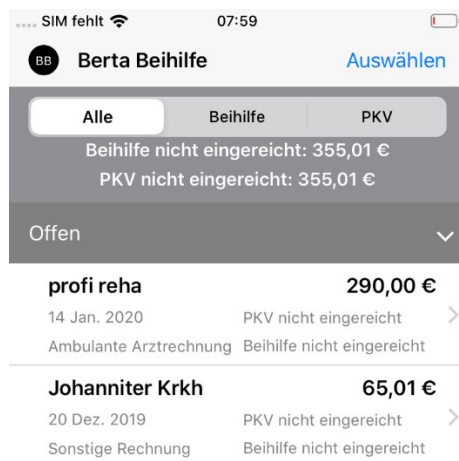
SIM fehlt 07:59

BB Berta Beihilfe Auswählen

Alle Beihilfe PKV

Beihilfe nicht eingereicht: 355,01 €
PKV nicht eingereicht: 355,01 €

Offen

profi reha 290,00 €
14 Jan. 2020 PKV nicht eingereicht
Ambulante Arztrechnung Beihilfe nicht eingereicht

Johanniter Krkh 65,01 €
20 Dez. 2019 PKV nicht eingereicht
Sonstige Rechnung Beihilfe nicht eingereicht